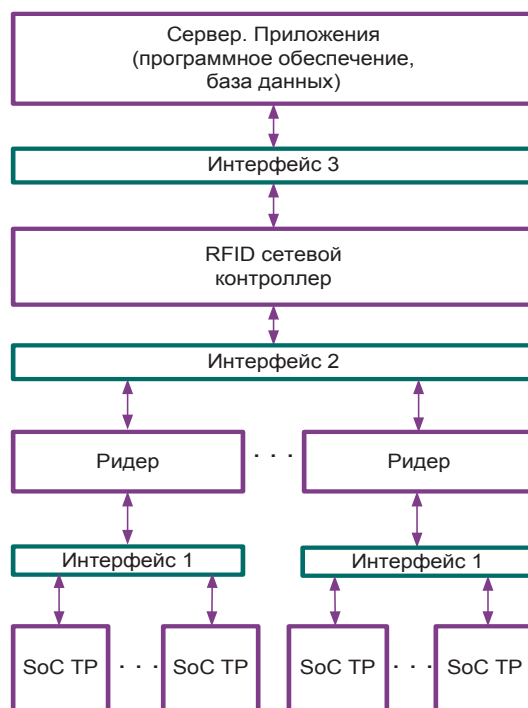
Сервер. Приложения (программное обеспечение, база данных)

Интерфейс 3

RFID сетевой контроллер

Интерфейс 2

Ридер

. . .

Ридер

Интерфейс 1

Интерфейс 1

SoC TP

. . .

SoC TP

SoC TP

. . .

SoC TP